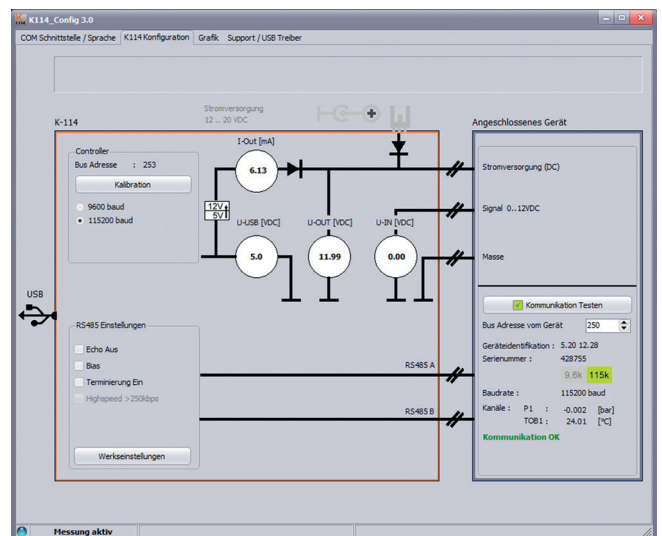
K114_Config 3.0

COM Schnittstelle / Sprache | K114 Konfiguration | Grafik | Support / USB Treiber

Stromversorgung
12 .. 20 VDC

K-114

Angeschlossenes Gerät

Controller
Bus Adresse : 253
Kalibration
9600 baud
115200 baud

I-Out [mA]
6.13

12V
5V

U-USB [VDC]
5.0

U-OUT [VDC]
11.99

U-IN [VDC]
0.00

Stromversorgung (DC)

Signal 0..12VDC

Masse

USB

Kommunikation Testen

Bus Adresse vom Gerät 250

Geräteidentifikation : 5.20 12.28
Serienummer : 428755

9.6k 115k

Baudrate : 115200 baud
Kanäle : P1 : -0.002 [bar]
TOB1 : 24.01 [°C]

Kommunikation OK

RS485 Einstellungen
Echo Aus
Bias
Terminierung Ein
Highspeed >250kbps

Werkseinstellungen

RS485 A

RS485 B

Messung aktiv